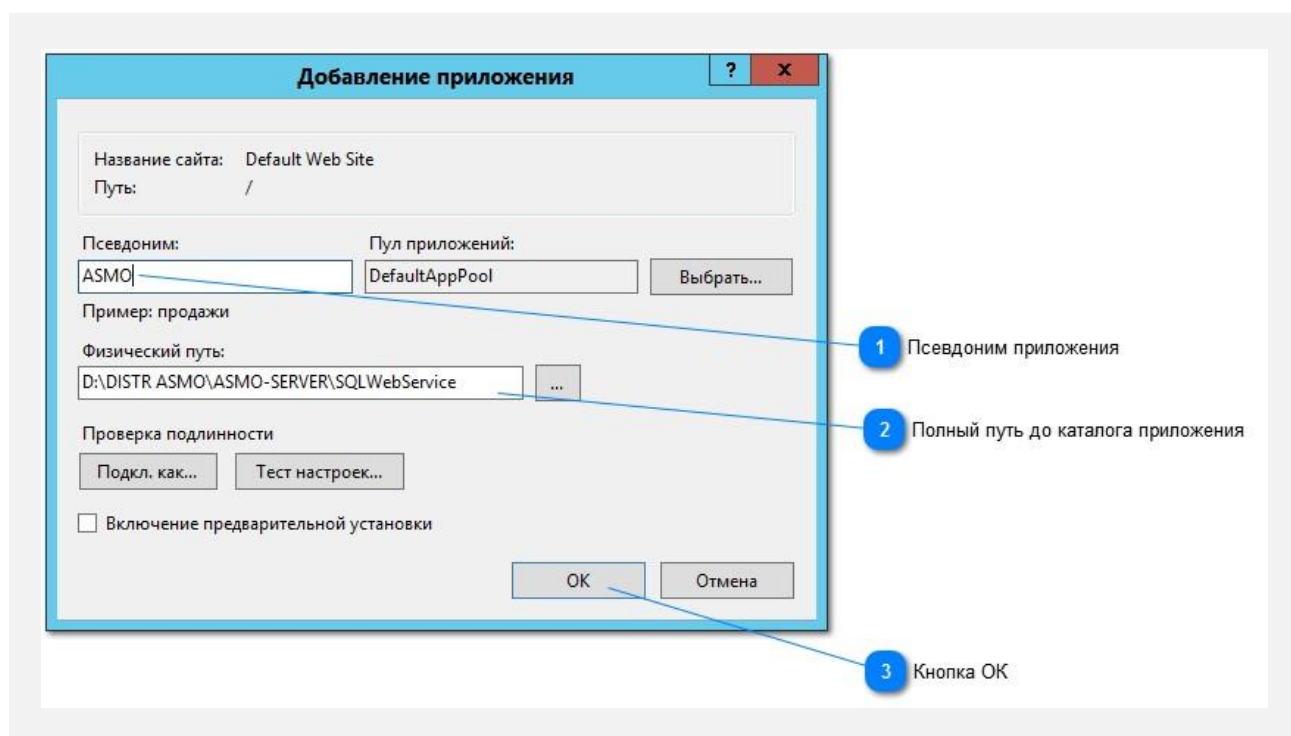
Добавление приложения

?
x

Название сайта: Default Web Site
Путь: /

Псевдоним:
ASMO

Пул приложений:
DefaultAppPool

Выбрать...

Пример: продажи

Физический путь:
D:\DISTR ASMO\ASMO-SERVER\SQLWebService

...

Проверка подлинности

Подкл. как...
Тест настроек...

Включение предварительной установки

OK
Отмена

1 Псевдоним приложения

2 Полный путь до каталога приложения

3 Кнопка ОК